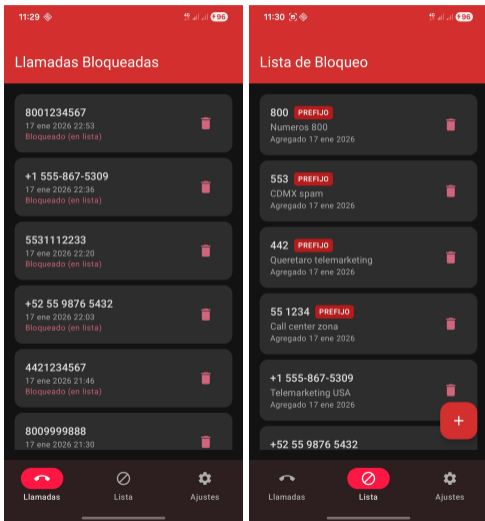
11:29

96

Llamadas Bloqueadas

8001234567
17 ene 2026 22:53
Bloqueado (en lista)

+1 555-867-5309
17 ene 2026 22:36
Bloqueado (en lista)

5531112233
17 ene 2026 22:20
Bloqueado (en lista)

+52 55 9876 5432
17 ene 2026 22:03
Bloqueado (en lista)

4421234567
17 ene 2026 21:46
Bloqueado (en lista)

8009999888
17 ene 2026 21:30

Llamadas
Lista
Ajustes

11:30

96

Lista de Bloqueo

800 PREFIJO
Numeros 800
Agregado 17 ene 2026

553 PREFIJO
CDMX spam
Agregado 17 ene 2026

442 PREFIJO
Queretaro telemarketing
Agregado 17 ene 2026

55 1234 PREFIJO
Call center zona
Agregado 17 ene 2026

+1 555-867-5309
Telemarketing USA
Agregado 17 ene 2026

+52 55 9876 5432

+

Llamadas
Lista
Ajustes